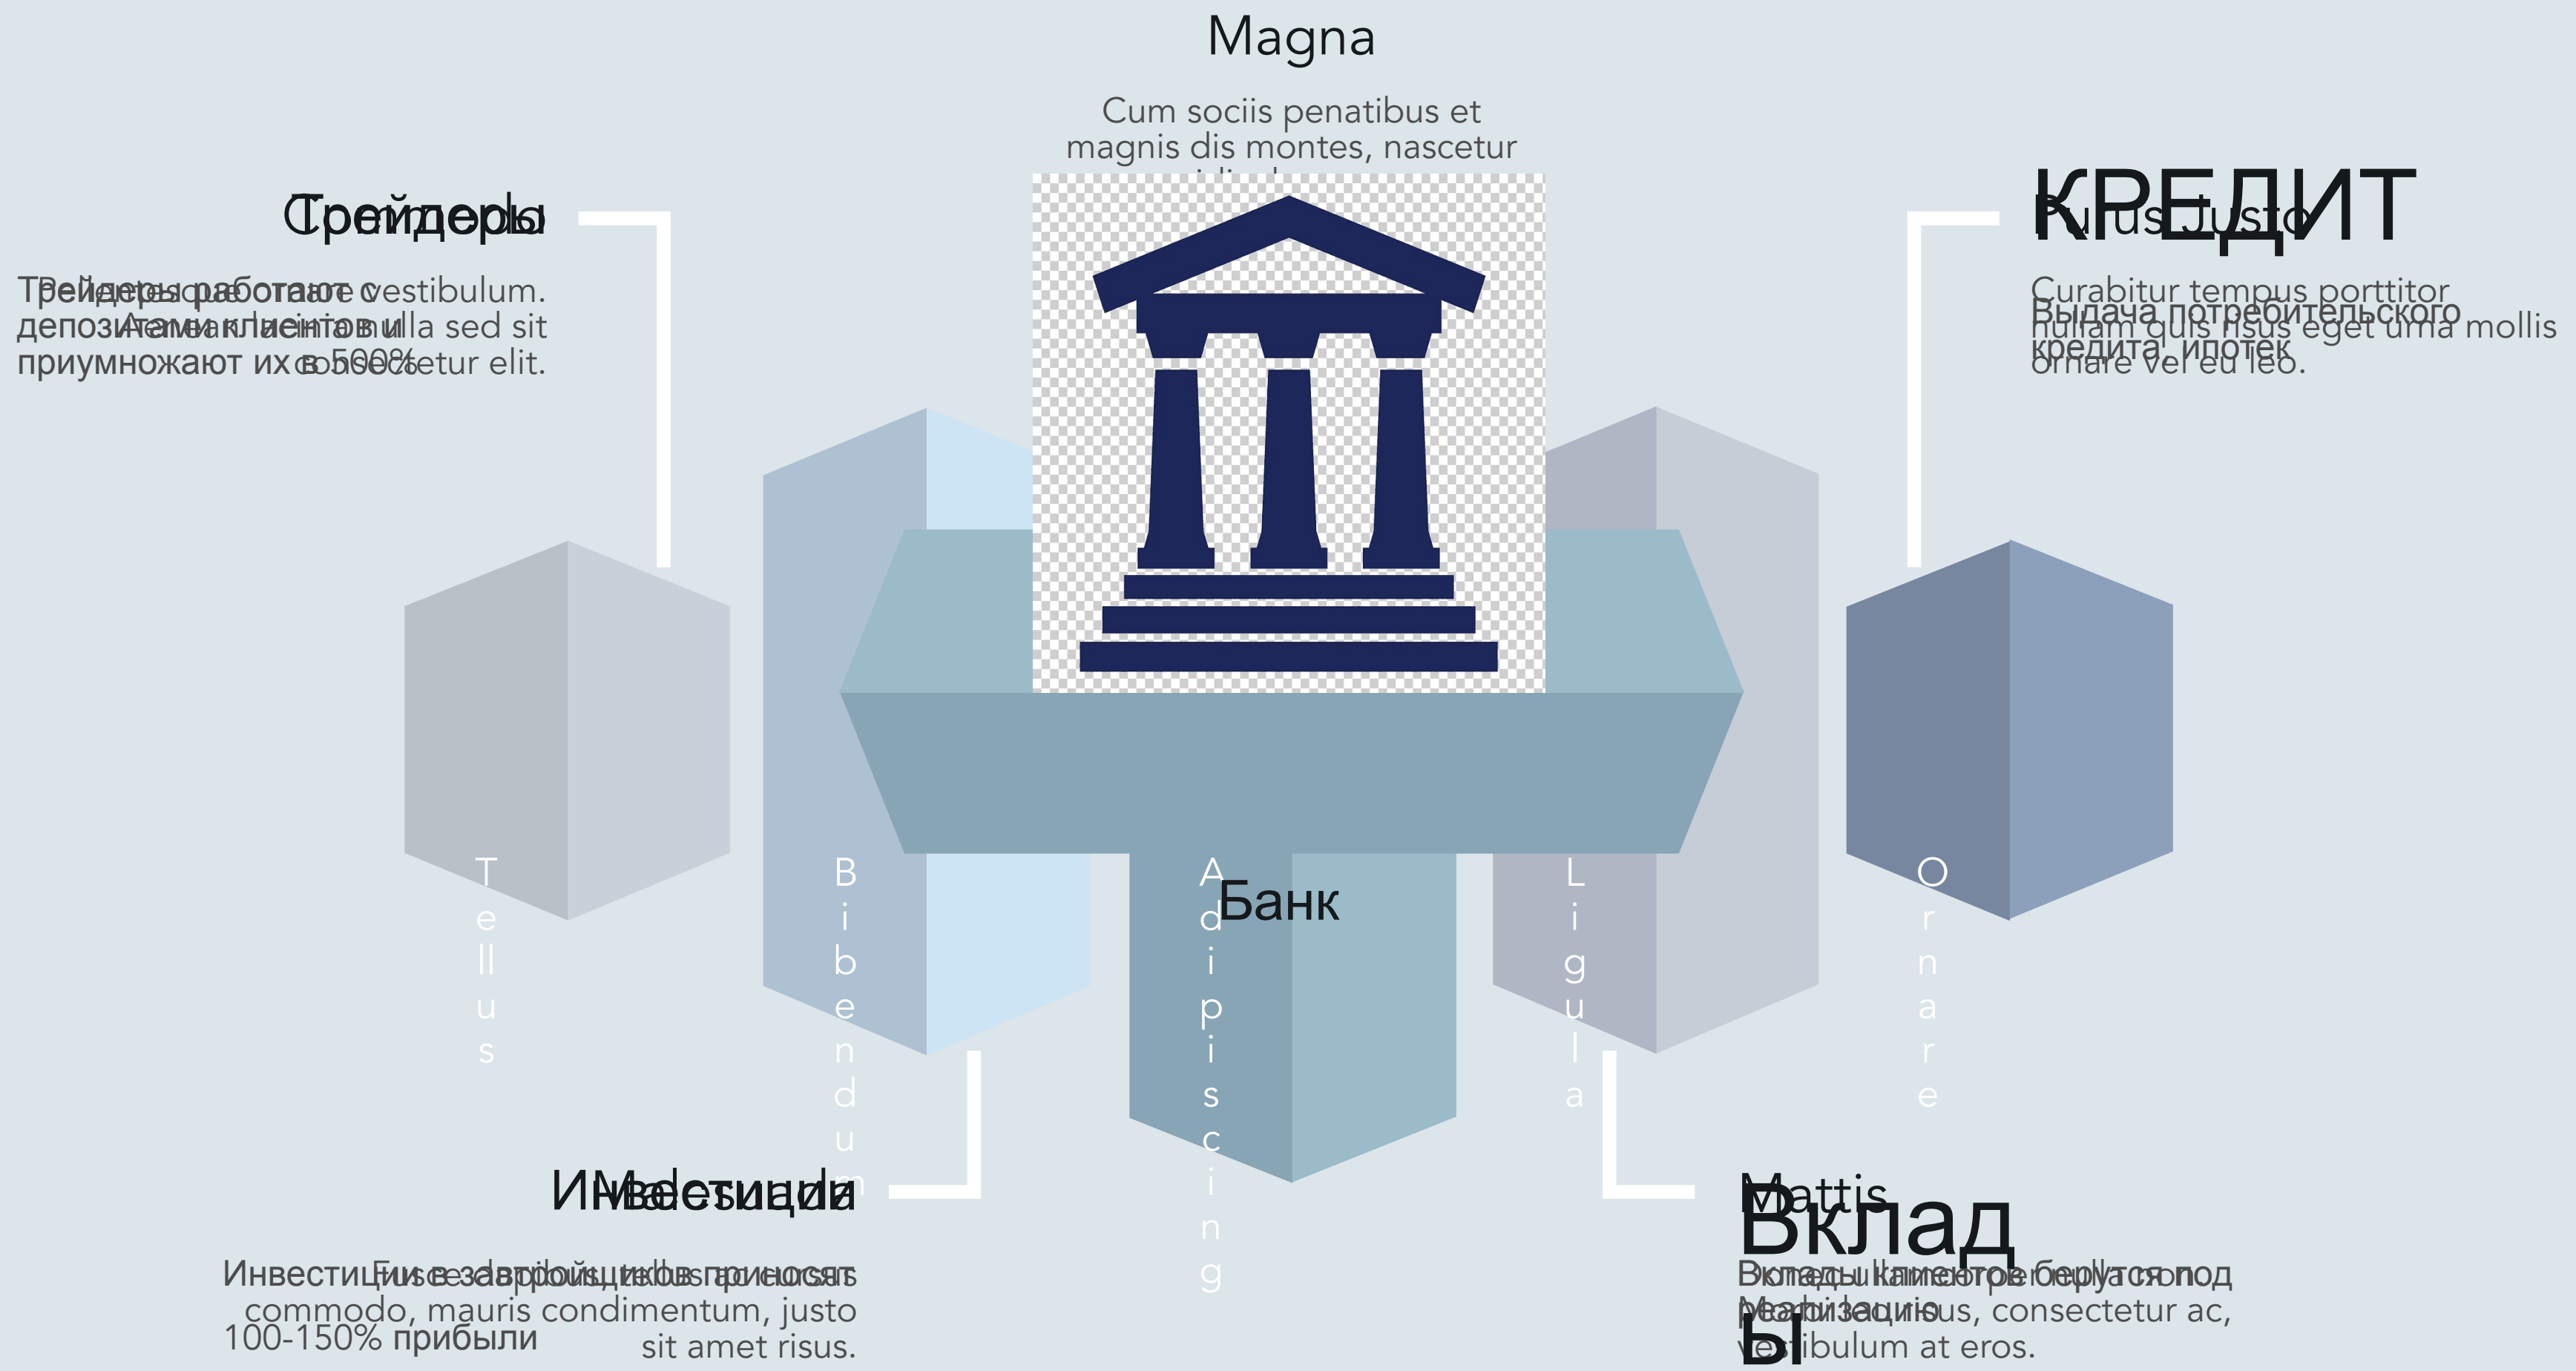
Magna

Cum sociis penatibus et magnis dis montes, nascetur

Трейдеры

Трейдеры работают с депозитами клиентов и приумножают их в 500%

Curabitur vestibulum. Aenean nulla sed sit consectetur elit.

КРЕДИТ

Purus Justo

Curabitur tempus porttitor nullam quis risus eget urna mollis ornare vel eu leo.

Выдача потребительского кредита, ипотек

Банк

T e l l u s

B i b e n d u m

A d i p i s c i n g

L i g u l a

O r n a r e

Инвестиции

Malesuada

Инвестиции в застройщиков приносят 100-150% прибыли

Fusce dapibus, tellus ac commodo, mauris condimentum, justo sit amet risus.

Mattis

Вклады

Вклады клиентов берутся под размещение

Etiam porta sem malesuada magna mollis risus, consectetur ac, vestibulum at eros.